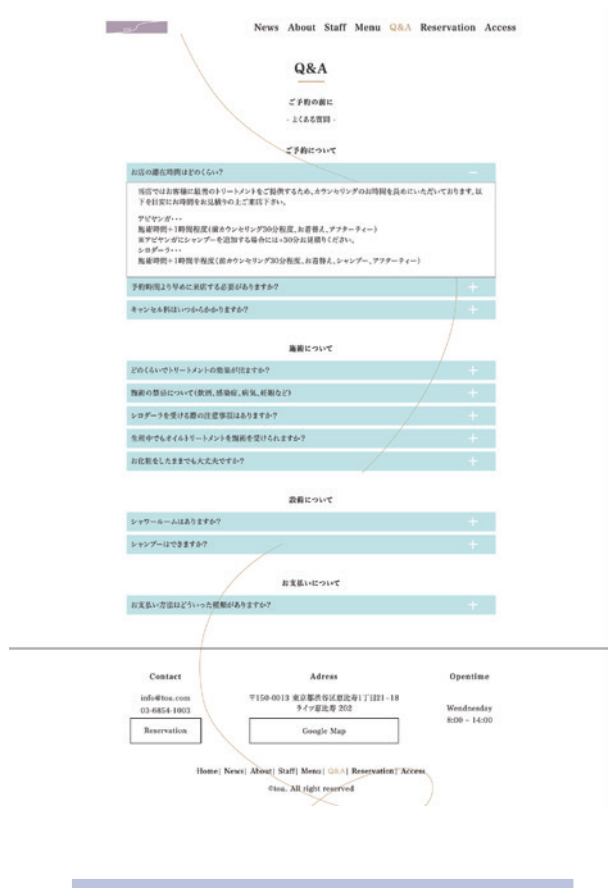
News About Staff Menu Q&A Reservation Access

Q&A

ご予約の前に

- よくある質問 -

ご予約について

お店の滞在時間はどのくらい?

当店ではお客様に最善のトリートメントをご提供するため、カウンセリングのお時間を長めにいただいております。以下を目安にお時間をお見積りの上ご来店下さい。

アビヤンガ・・・
施術時間+1時間程度(前カウンセリング30分程度、お着替え、アフターティー)
※アビヤンガにシャンプーを追加する場合には+30分お見積りください。
シロダーラ・・・
施術時間+1時間半程度(前カウンセリング30分程度、お着替え、シャンプー、アフターティー)

予約時間より早めに来店する必要がありますか?

キャンセル料はいつからかかりますか?

施術について

どのくらいでトリートメントの効果が出ますか?

施術の禁忌について(飲酒、感染症、病気、妊娠など)

シロダーラを受ける際の注意事項はありますか?

生理中でもオイルトリートメントを施術を受けられますか?

お化粧をしたままでも大丈夫ですか?

設備について

シャワールームはありますか?

シャンプーはできますか?

お支払いについて

お支払い方法はどういった種類がありますか?

Contact
info@tou.com
03-6854-1003
Reservation

Adress
〒150-0013 東京都渋谷区恵比寿1丁目21-18
ライフ恵比寿 202
Google Map

Opentime
Wednesday
8:00 ~ 14:00

Home| News| About| Staff| Menu| Q&A| Reservation| Access

©tou. All right reserved